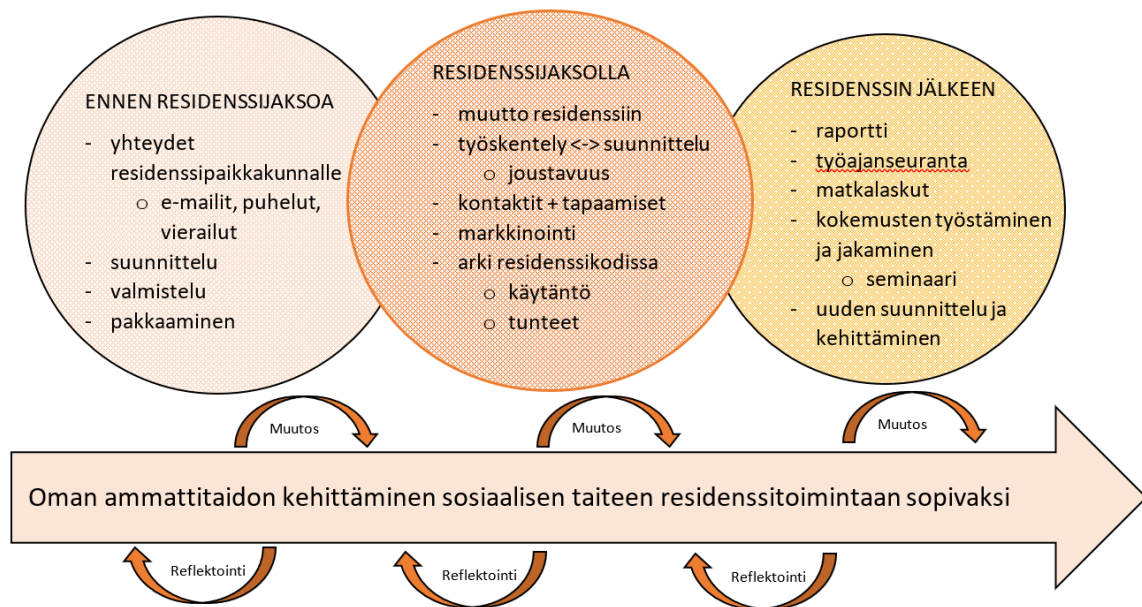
ENNEN RESIDENSSIJAKSOA
- yhteydet residenssipaikkakunnalle
  - e-mailit, puhelut, vierailut
- suunnittelu
- valmistelu
- pakkaaminen

RESIDENSSIJAKSOLLA
- muutto residenssiin
- työskentely <-> suunnittelu
  - joustavuus
- kontaktit + tapaamiset
- markkinointi
- arki residenssikodissa
  - käytäntö
  - tunteet

RESIDENSSIN JÄLKEEN
- raportti
- työajanseuranta
- matkalaskut
- kokemusten työstäminen ja jakaminen
  - seminaari
- uuden suunnittelu ja kehittäminen

Muutos

Muutos

Muutos

Oman ammattitaidon kehittäminen sosiaalisen taiteen residenssitoimintaan sopivaksi

Reflektointi

Reflektointi

Reflektointi